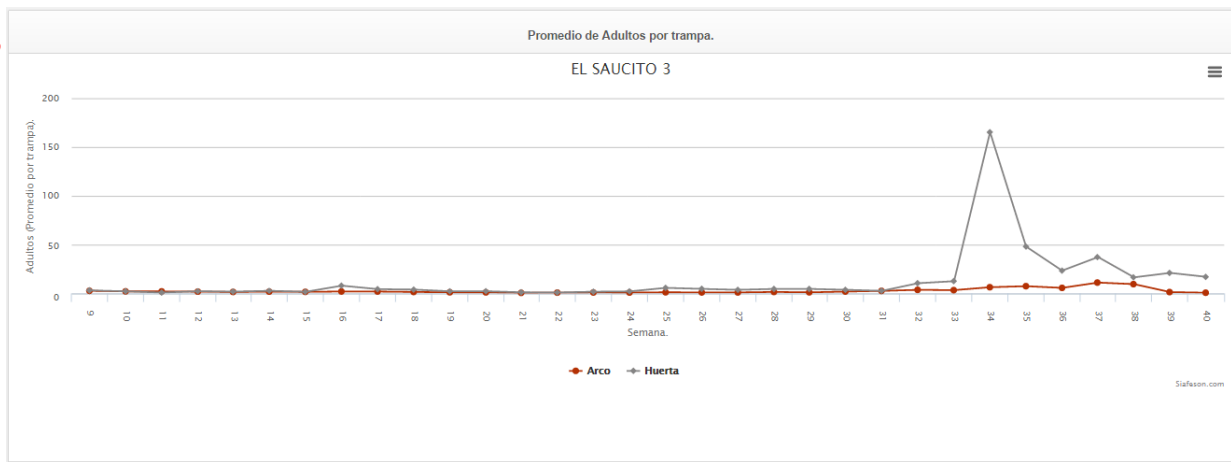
Promedio de Adultos por trampa.

EL SAUCITO 3

Adultos (Promedio por trampa).

200
150
100
50
0

9 10 11 12 13 14 15 16 17 18 19 20 21 22 23 24 25 26 27 28 29 30 31 32 33 34 35 36 37 38 39 40

Semana.

Arco Huerta

Siafeson.com